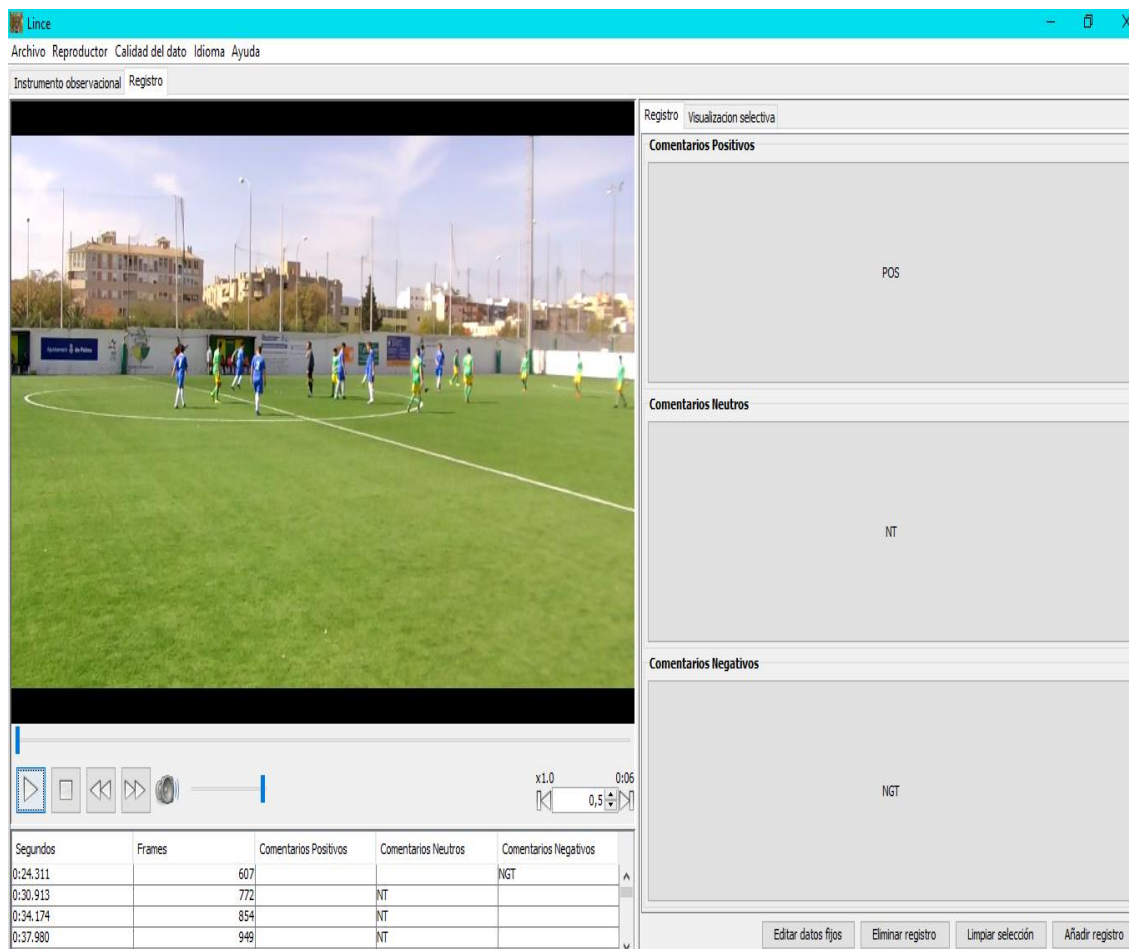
Lince

Archivo Reproductor Calidad del dato Idioma Ayuda

Instrumento observacional Registro

Registro Visualizacion selectiva

Comentarios Positivos

POS

Comentarios Neutros

NT

Comentarios Negativos

NGT

x1.0 0:06

0,5

| Segundos | Frames | Comentarios Positivos | Comentarios Neutros | Comentarios Negativos |
|---|---|---|---|---|
| 0:24.311 | 607 | | | NGT |
| 0:30.913 | 772 | | NT | |
| 0:34.174 | 854 | | NT | |
| 0:37.980 | 949 | | NT | |

Editar datos fijos Eliminar registro Limpiar selección Añadir registro